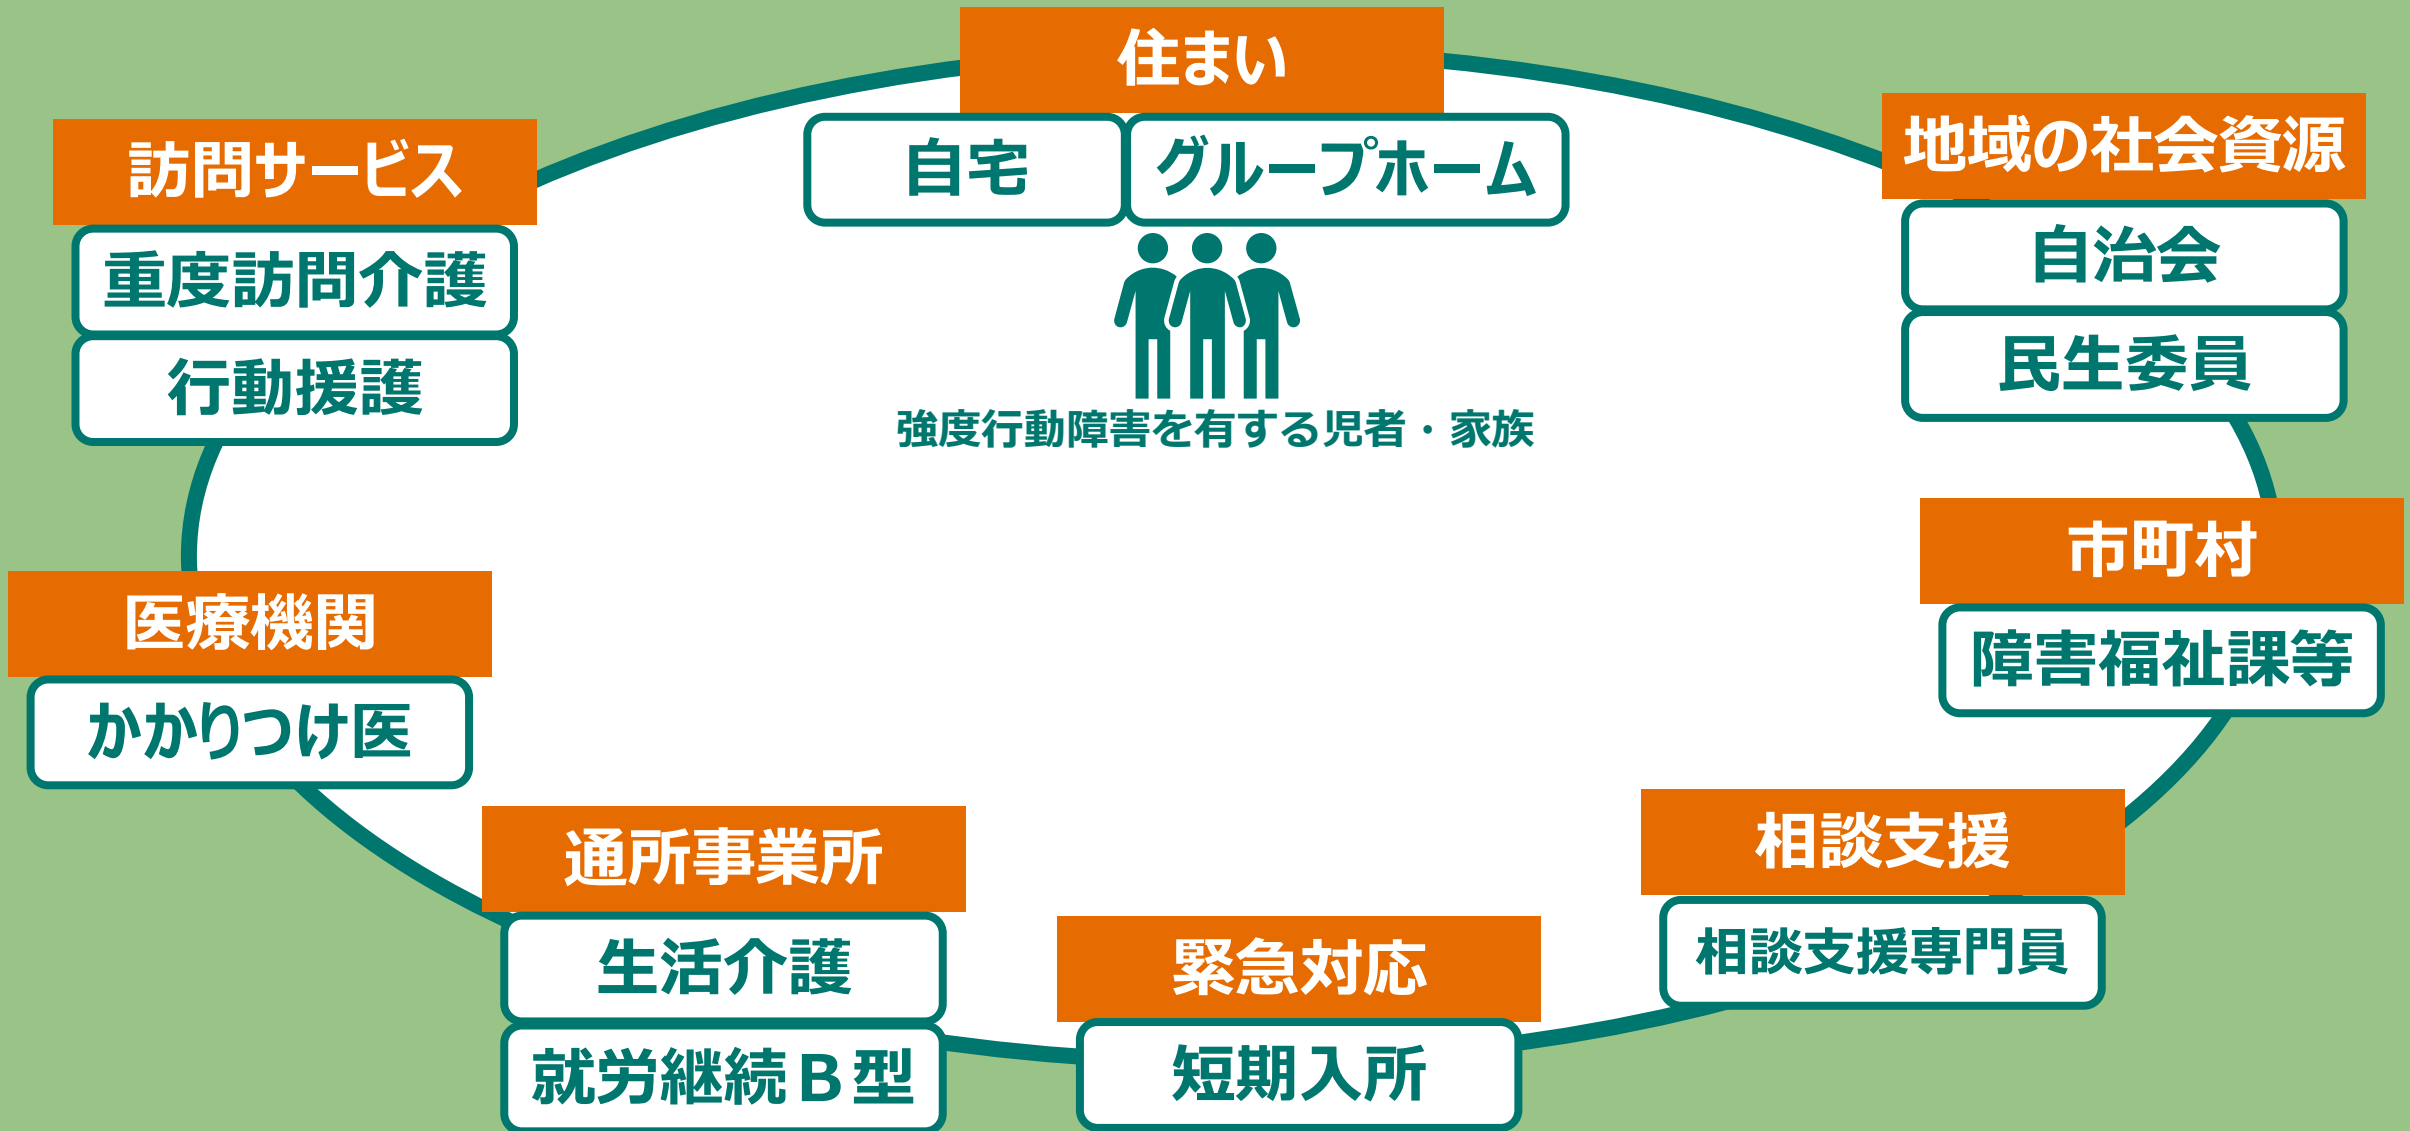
住まい

自宅

グループホーム

訪問サービス

重度訪問介護

行動援護

地域の社会資源

自治会

民生委員

強度行動障害を有する児者・家族

市町村

障害福祉課等

医療機関

かかりつけ医

相談支援

相談支援専門員

通所事業所

生活介護

就労継続Ｂ型

緊急対応

短期入所